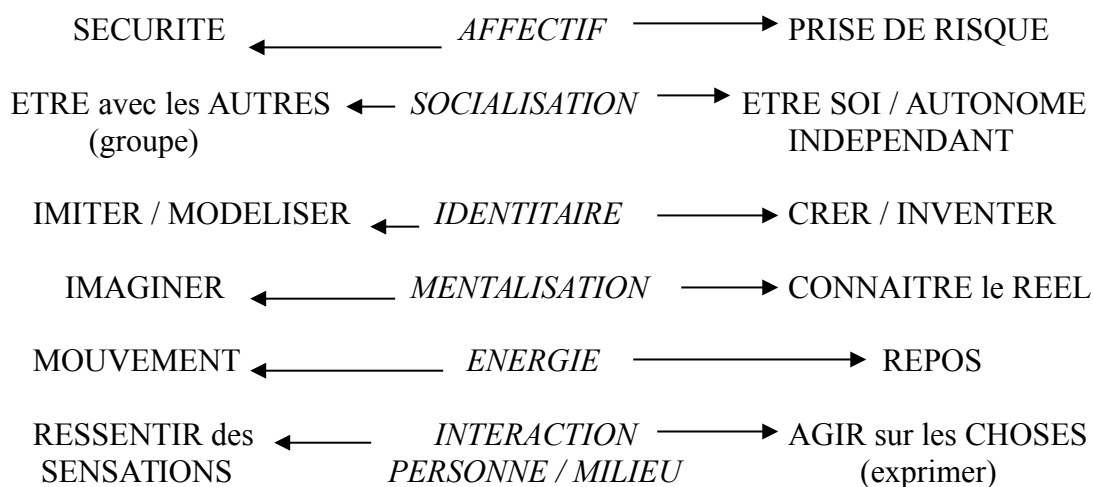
SECURITE ← AFFECTIF → PRISE DE RISQUE

ETRE avec les AUTRES (groupe) ← SOCIALISATION → ETRE SOI / AUTONOME INDEPENDANT

IMITER / MODELISER ← IDENTITAIRE → CRER / INVENTER

IMAGINER ← MENTALISATION → CONNAITRE le REEL

MOUVEMENT ← ENERGIE → REPOS

RESSENTIR des SENSATIONS ← INTERACTION PERSONNE / MILIEU → AGIR sur les CHOSES (exprimer)